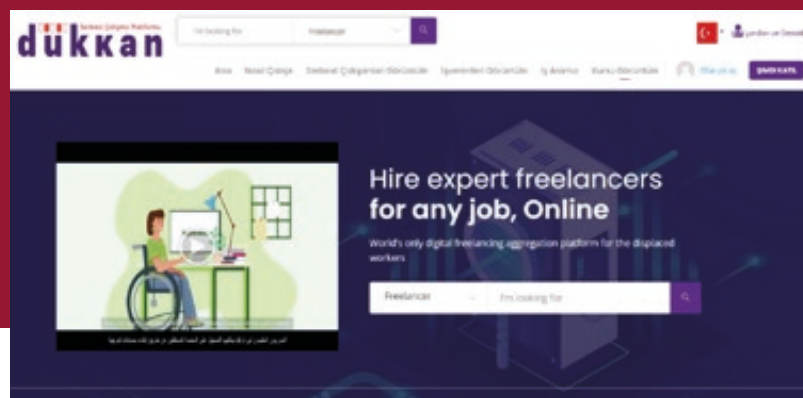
dükkan Serbest Çalışma Platformu

I'm looking for
Freelancer

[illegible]

Ana Sayfa Nasıl Çalışır Serbest Çalışanları Görüntüle İşverenleri Görüntüle İş Arama Kursu Görüntüle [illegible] ŞİMDİ KATIL

Hire expert freelancers for any job, Online

World's only digital freelancing aggregation platform for the displaced workers

Freelancer
I'm looking for

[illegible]